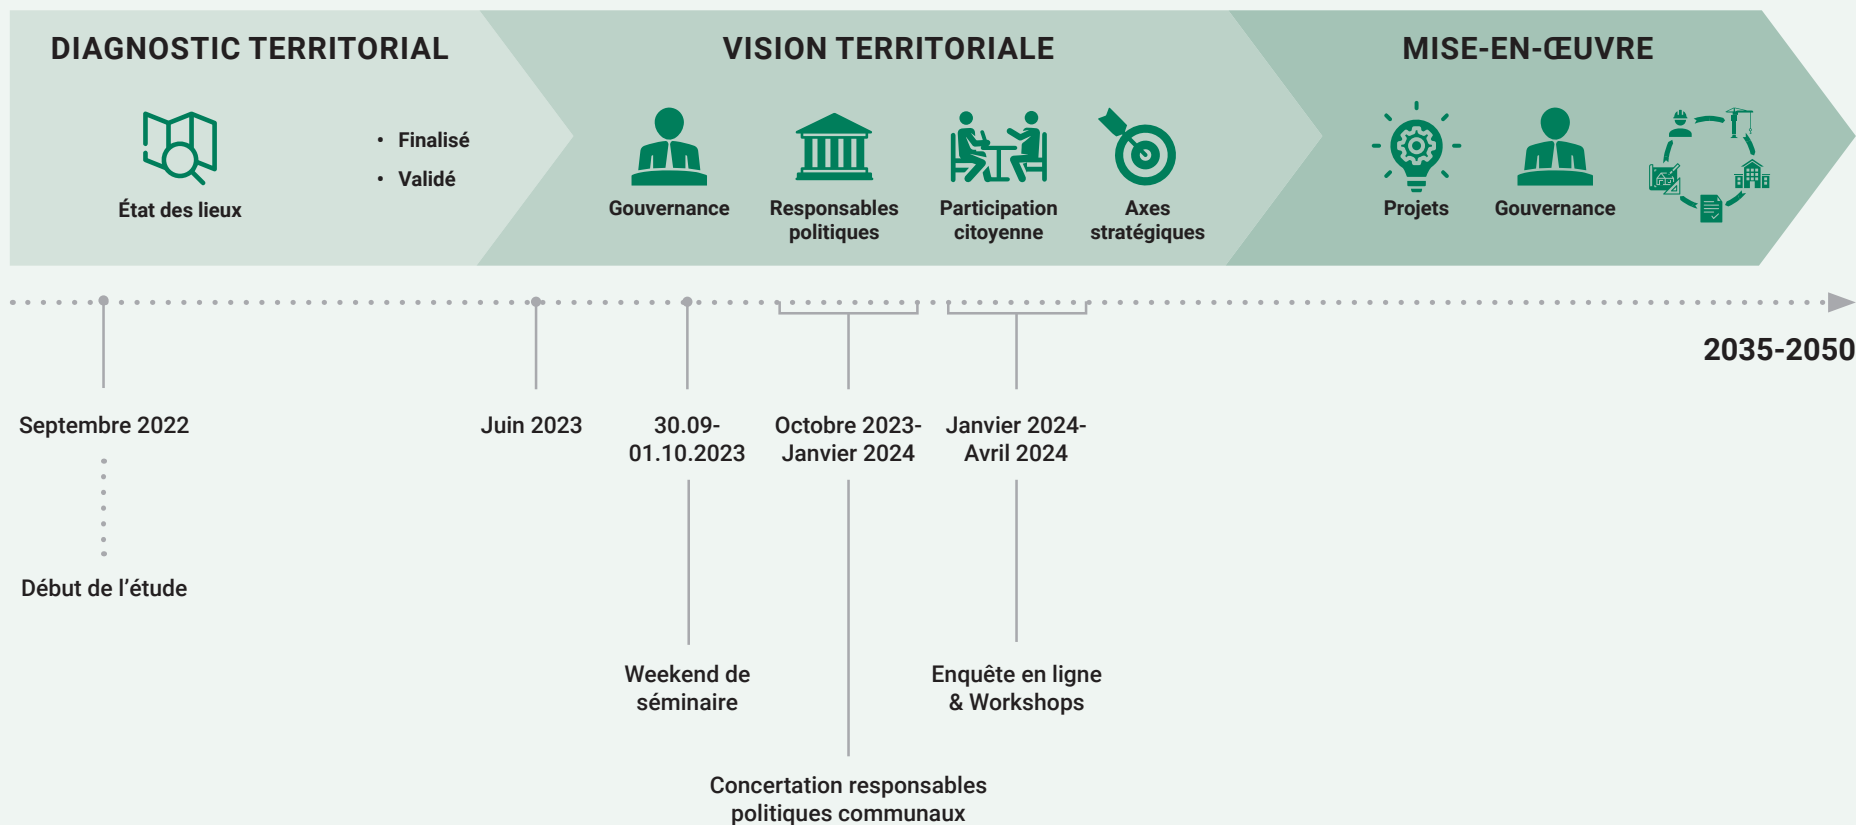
DIAGNOSTIC TERRITORIAL

État des lieux

• Finalisé
• Validé

VISION TERRITORIALE

Gouvernance

Responsables politiques

Participation citoyenne

Axes stratégiques

MISE-EN-ŒUVRE

Projets

Gouvernance

2035-2050

Septembre 2022

Début de l’étude

Juin 2023

30.09-01.10.2023

Weekend de séminaire

Octobre 2023-Janvier 2024

Concertation responsables politiques communaux

Janvier 2024-Avril 2024

Enquête en ligne & Workshops